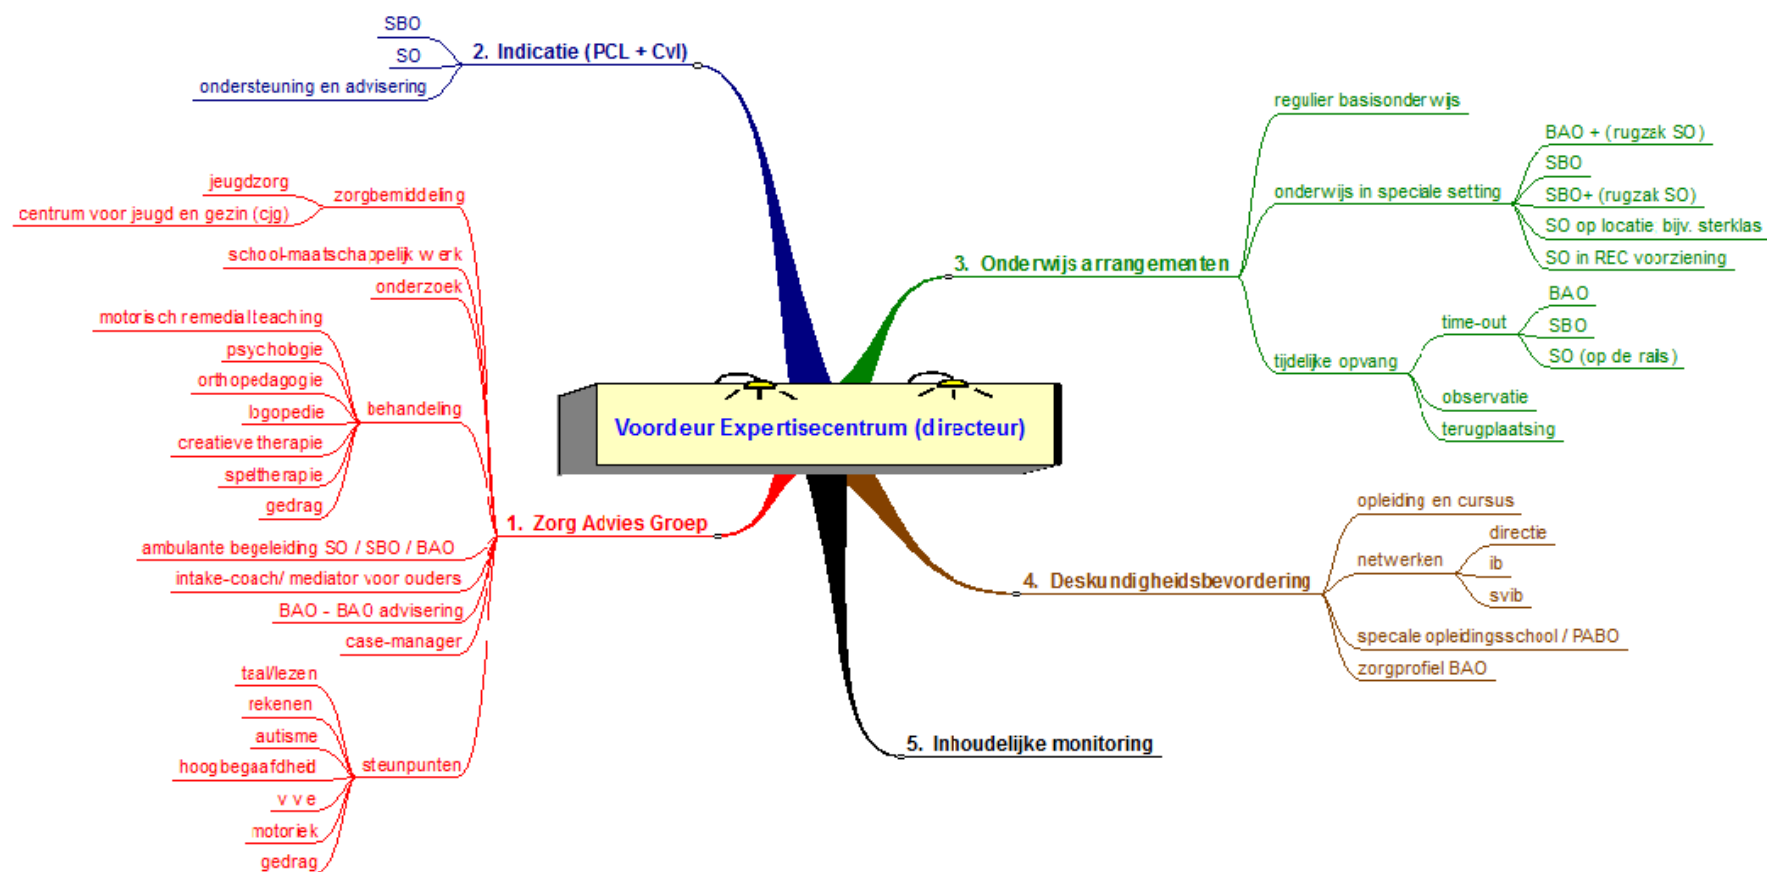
Voordeur Expertisecentrum (directeur)

2. Indicatie (PCL + CvI)
SBO
SO
ondersteuning en advisering

3. Onderwijs arrangementen
regulier basisonderwijs
onderwijs in speciale setting
BAO + (rugzak SO)
SBO
SBO+ (rugzak SO)
SO op locatie bijv. sterklas
SO in REC voorziening
tijdelijke opvang
time-out
BAO
SBO
SO (op de rails)
observatie
terugplaatsing

4. Deskundigheidsbevordering
opleiding en cursus
netwerken
directie
ib
svib
specale opleidingsschool / PABO
zorgprofiel BAO

5. Inhoudelijke monitoring

1. Zorg Advies Groep
zorgbemiddeling
jeugdzorg
centrum voor jeugd en gezin (cjg)
school-maatschappelijk werk
onderzoek
behandeling
motorisch remedial teaching
psychologie
orthopedagogie
logopedie
creatieve therapie
speltherapie
gedrag
ambulante begeleiding SO / SBO / BAO
intake-coach/ mediator voor ouders
BAO - BAO advisering
case-manager
steunpunten
taal/lezen
rekenen
autisme
hoogbegaafdheid
v v e
motoriek
gedrag